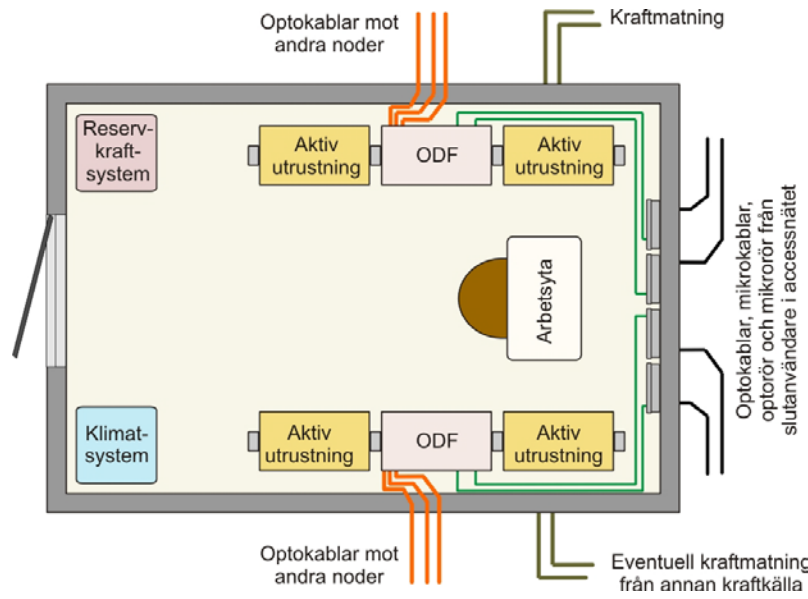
Optokablar mot andra noder

Kraftmatning

Reserv-kraft-system

Aktiv utrustning

ODF

Aktiv utrustning

Arbetsyta

Optokablar, mikrokablar, optorör och mikrorör från slutanvändare i accessnätet

Klimat-system

Aktiv utrustning

ODF

Aktiv utrustning

Optokablar mot andra noder

Eventuell kraftmatning från annan kraftkälla